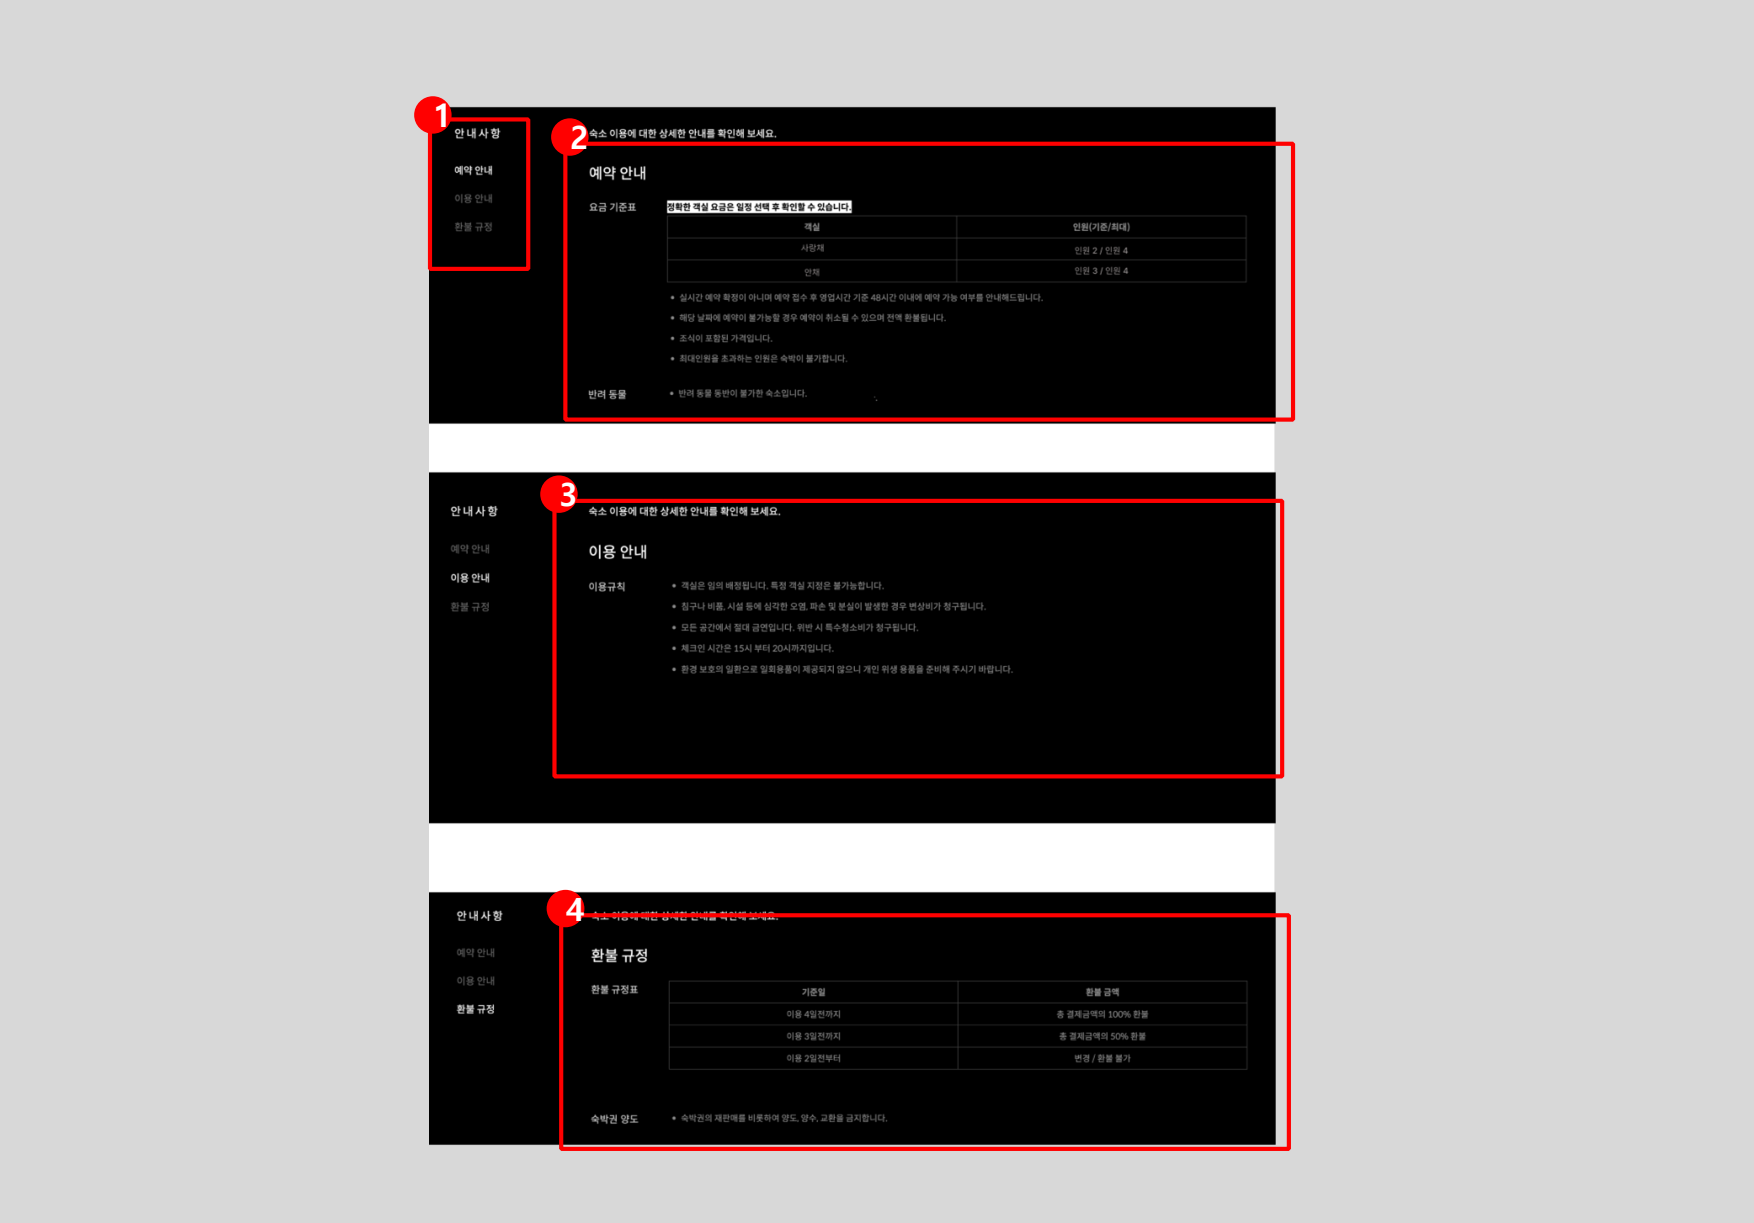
1

안내사항

예약 안내

이용 안내

환불 규정

2

숙소 이용에 대한 상세한 안내를 확인해 보세요.

예약 안내

요금 기준표

정확한 객실 요금은 일정 선택 후 확인할 수 있습니다.

| 객실 | 인원(기준/최대) |
|---|---|
| 사랑채 | 인원 2 / 인원 4 |
| 안채 | 인원 3 / 인원 4 |

• 실시간 예약 확정이 아니며 예약 접수 후 영업시간 기준 48시간 이내에 예약 가능 여부를 안내해드립니다.

• 해당 날짜에 예약이 불가능할 경우 예약이 취소될 수 있으며 전액 환불됩니다.

• 조식이 포함된 가격입니다.

• 최대인원을 초과하는 인원은 숙박이 불가합니다.

반려 동물

• 반려 동물 동반이 불가한 숙소입니다.

안내사항

예약 안내

이용 안내

환불 규정

3

숙소 이용에 대한 상세한 안내를 확인해 보세요.

이용 안내

이용규칙

• 객실은 임의 배정됩니다. 특정 객실 지정은 불가능합니다.

• 침구나 비품, 시설 등에 심각한 오염, 파손 및 분실이 발생한 경우 변상비가 청구됩니다.

• 모든 공간에서 절대 금연입니다. 위반 시 특수청소비가 청구됩니다.

• 체크인 시간은 15시 부터 20시까지입니다.

• 환경 보호의 일환으로 일회용품이 제공되지 않으니 개인 위생 용품을 준비해 주시기 바랍니다.

안내사항

예약 안내

이용 안내

환불 규정

4

숙소 이용에 대한 상세한 안내를 확인해 보세요.

환불 규정

환불 규정표

| 기준일 | 환불 금액 |
|---|---|
| 이용 4일전까지 | 총 결제금액의 100% 환불 |
| 이용 3일전까지 | 총 결제금액의 50% 환불 |
| 이용 2일전부터 | 변경 / 환불 불가 |

숙박권 양도

• 숙박권의 재판매를 비롯하여 양도, 양수, 교환을 금지합니다.